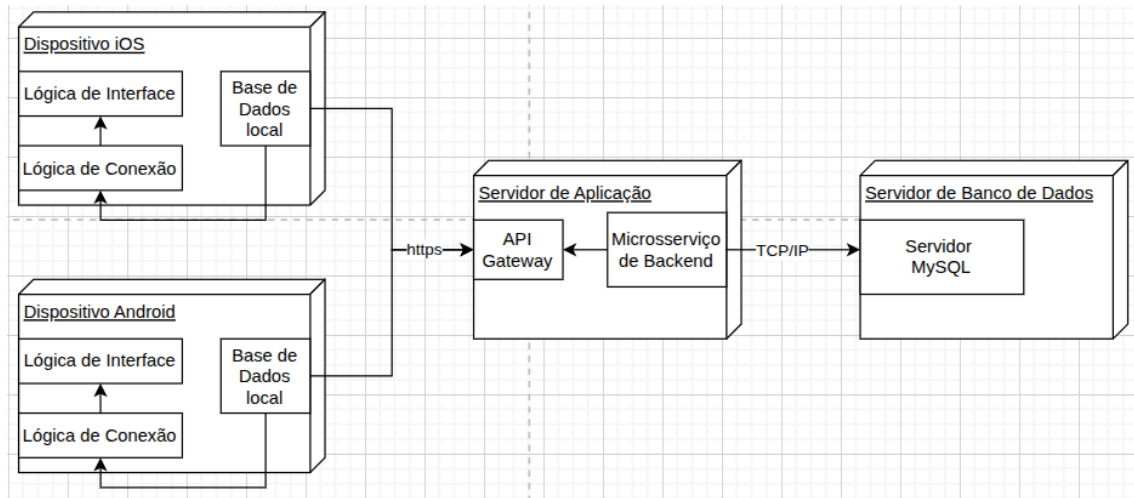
Dispositivo iOS

Lógica de Interface

Lógica de Conexão

Base de Dados local

Dispositivo Android

Lógica de Interface

Lógica de Conexão

Base de Dados local

https

Servidor de Aplicação

API Gateway

Microsserviço de Backend

TCP/IP

Servidor de Banco de Dados

Servidor MySQL